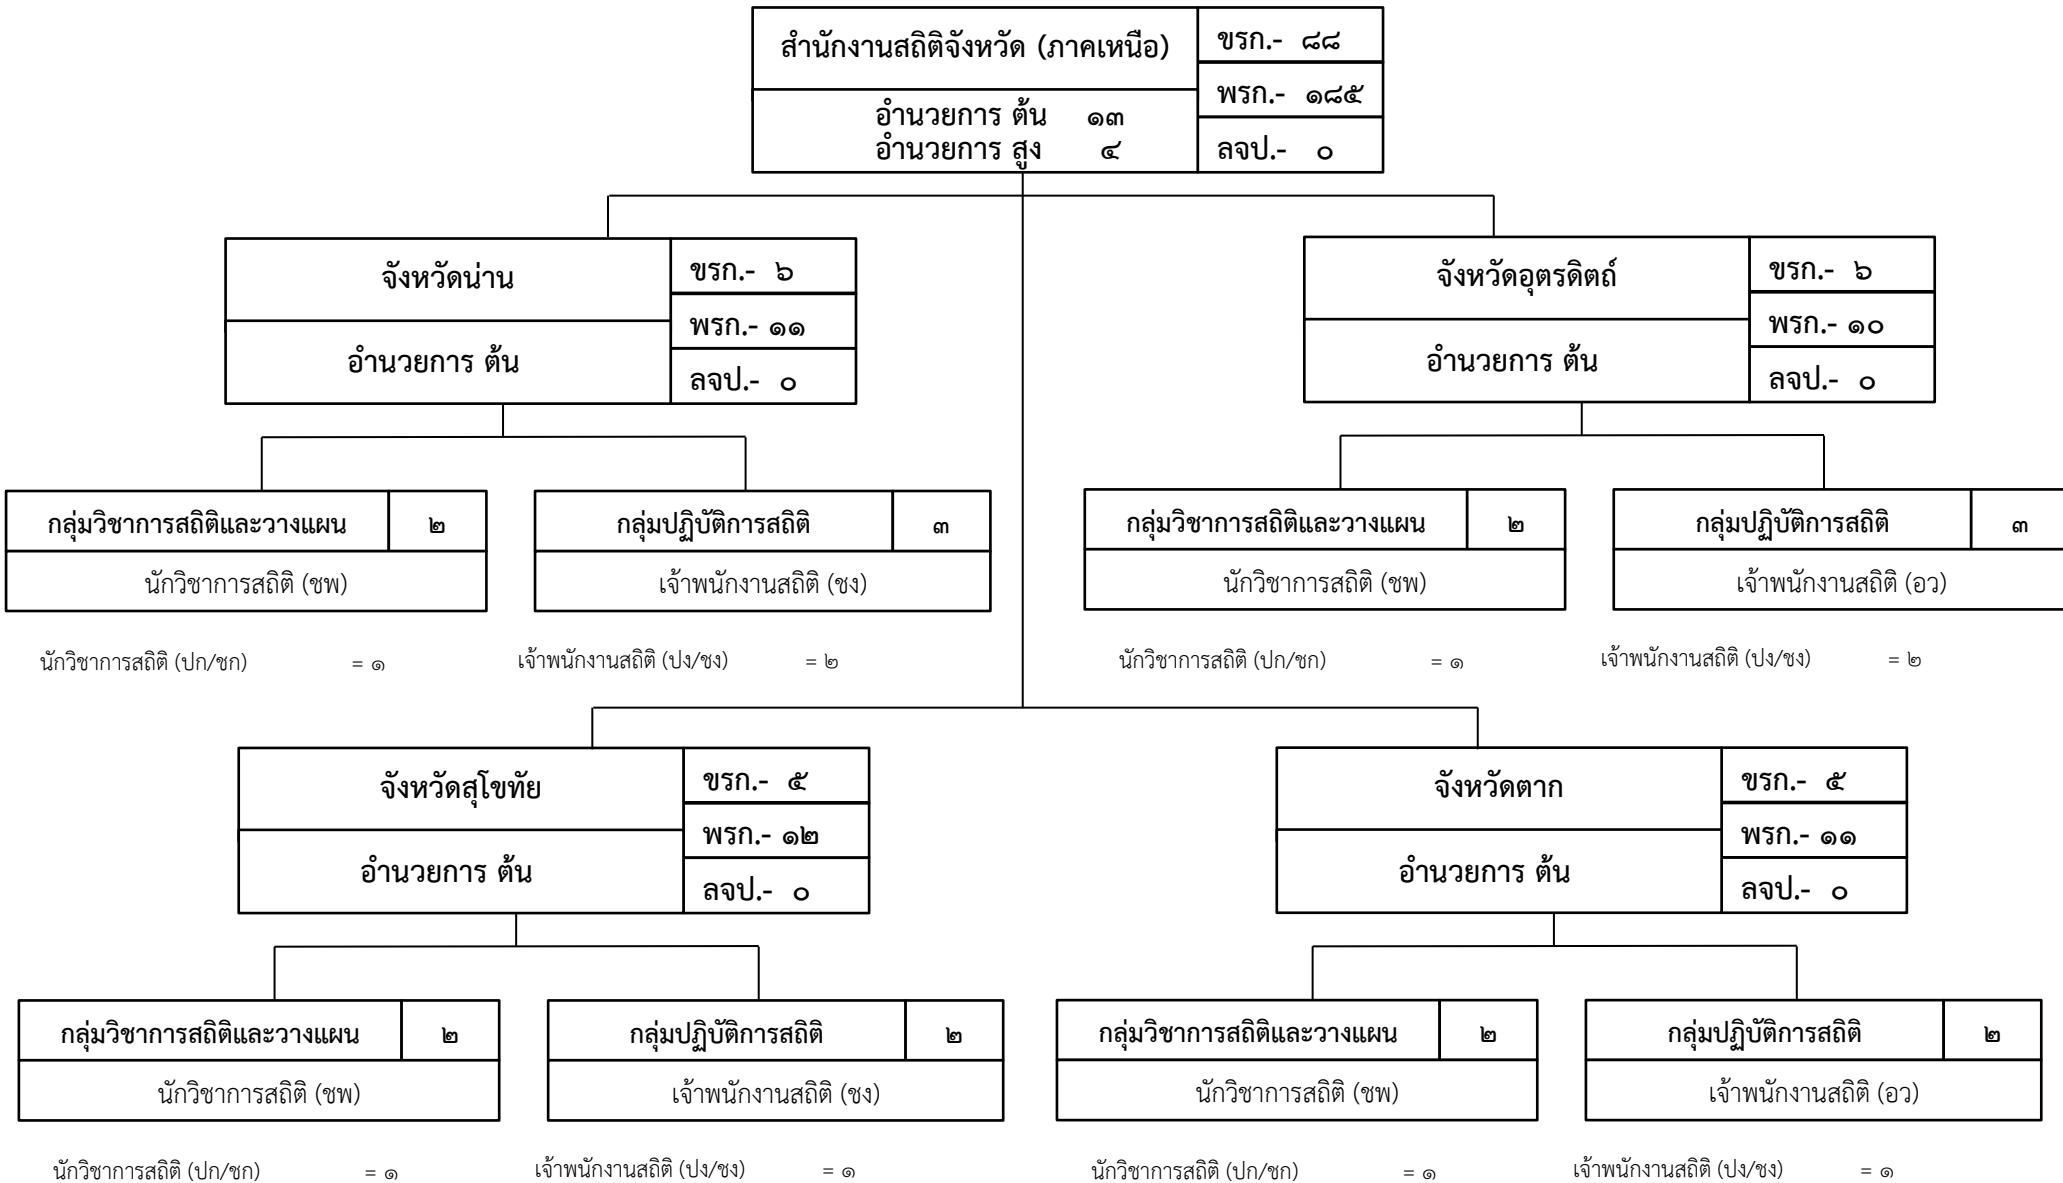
สำนักงานสถิติจังหวัด (ภาคเหนือ)
ขรก.- ๘๘
พรก.- ๑๘๕
ลจป.- ๐
อำนวยการ ต้น ๑๓
อำนวยการ สูง ๔

จังหวัดน่าน
ขรก.- ๖
พรก.- ๑๑
ลจป.- ๐
อำนวยการ ต้น

กลุ่มวิชาการสถิติและวางแผน ๒
นักวิชาการสถิติ (ชพ)

นักวิชาการสถิติ (ปก/ชก) = ๑

กลุ่มปฏิบัติการสถิติ ๓
เจ้าพนักงานสถิติ (ชง)

เจ้าพนักงานสถิติ (ปง/ชง) = ๒

จังหวัดอุตรดิตถ์
ขรก.- ๖
พรก.- ๑๐
ลจป.- ๐
อำนวยการ ต้น

กลุ่มวิชาการสถิติและวางแผน ๒
นักวิชาการสถิติ (ชพ)

นักวิชาการสถิติ (ปก/ชก) = ๑

กลุ่มปฏิบัติการสถิติ ๓
เจ้าพนักงานสถิติ (อว)

เจ้าพนักงานสถิติ (ปง/ชง) = ๒

จังหวัดสุโขทัย
ขรก.- ๕
พรก.- ๑๒
ลจป.- ๐
อำนวยการ ต้น

กลุ่มวิชาการสถิติและวางแผน ๒
นักวิชาการสถิติ (ชพ)

นักวิชาการสถิติ (ปก/ชก) = ๑

กลุ่มปฏิบัติการสถิติ ๒
เจ้าพนักงานสถิติ (ชง)

เจ้าพนักงานสถิติ (ปง/ชง) = ๑

จังหวัดตาก
ขรก.- ๕
พรก.- ๑๑
ลจป.- ๐
อำนวยการ ต้น

กลุ่มวิชาการสถิติและวางแผน ๒
นักวิชาการสถิติ (ชพ)

นักวิชาการสถิติ (ปก/ชก) = ๑

กลุ่มปฏิบัติการสถิติ ๒
เจ้าพนักงานสถิติ (อว)

เจ้าพนักงานสถิติ (ปง/ชง) = ๑